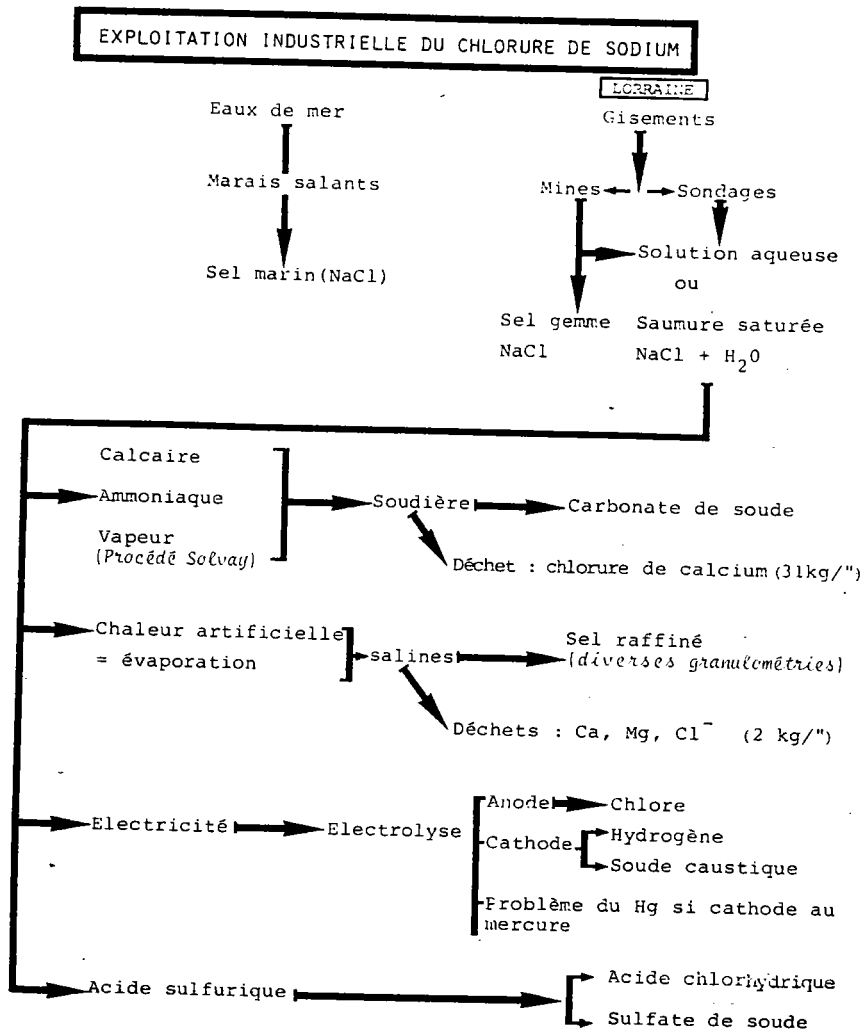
EXPLOITATION INDUSTRIELLE DU CHLORURE DE SODIUM

Eaux de mer

Marais salants

Sel marin(NaCl)

LORRAINE

Gisements

Mines

Sondages

Solution aqueuse ou Saumure saturée $NaCl + H_2O$

Sel gemme NaCl

Calcaire

Ammoniaque

Vapeur (Procédé Solvay)

Soudière

Carbonate de soude

Déchet : chlorure de calcium (31kg/")

Chaleur artificielle = évaporation

salines

Sel raffiné (diverses granulométries)

Déchets : Ca, Mg, $Cl^-$ (2 kg/")

Electricité

Electrolyse

Anode

Chlore

Cathode

Hydrogène

Soude caustique

Problème du Hg si cathode au mercure

Acide sulfurique

Acide chlorhydrique

Sulfate de soude